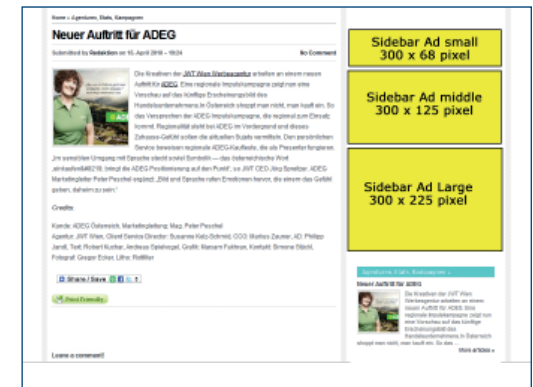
Home » Agenturen, Etats, Kampagnen

Neuer Auftritt für ADEG

Submitted by Redaktion on 15. April 2010 – 10:24

No Comment

Die Kreativen der JWT Wien Werbeagentur arbeiten an einem neuen Auftritt für ADEG. Eine regionale Impulskampagne zeigt nun eine Vorschau auf das künftige Erscheinungsbild des Handelsunternehmens. In Österreich shoppt man nicht, man kauft ein. So das Versprechen der ADEG-Impulskampagne, die regional zum Einsatz kommt. Regionalität steht bei ADEG im Vordergrund und dieses Zuhause-Gefühl sollen die aktuellen Sujets vermitteln. Den persönlichen Service beweisen regionale ADEG-Kaufleute, die als Presenter fungieren. „Im sozialen Umgang mit Sprache steckt soviel Symbolik — das österreichische Wort ‚einkaufen&#8216; bringt die ADEG Positionierung auf den Punkt", so JWT CEO Jörg Spreitzer. ADEG Marketingleiter Peter Peschel ergänzt: „Mit Sprache rufen Emotionen hervor, die einem das Gefühl geben, daheim zu sein."

Credits:

Kunde: ADEG Österreich, Marketingleitung: Mag. Peter Peschel
Agentur: JWT Wien, Client Service Director: Susanne Kelz-Schmid, CCO: Markus Zauner, AD: Philipp Jandl, Text: Robert Kurbar, Andreas Spielvogel, Grafik: Mariann Farkhan, Kontakt: Simone Stöckl, Fotograf: Gregor Ecker, Litho: Rollfilter

Share / Save

Print Friendly

Leave a comment!

Sidebar Ad small
300 x 68 pixel

Sidebar Ad middle
300 x 125 pixel

Sidebar Ad Large
300 x 225 pixel

Agenturen, Etats, Kampagnen »

Neuer Auftritt für ADEG

Die Kreativen der JWT Wien Werbeagentur arbeiten an einem neuen Auftritt für ADEG. Eine regionale Impulskampagne zeigt nun eine Vorschau auf das künftige Erscheinungsbild des Handelsunternehmens. In Österreich shoppt man nicht, man kauft ein. So das ...

More articles »